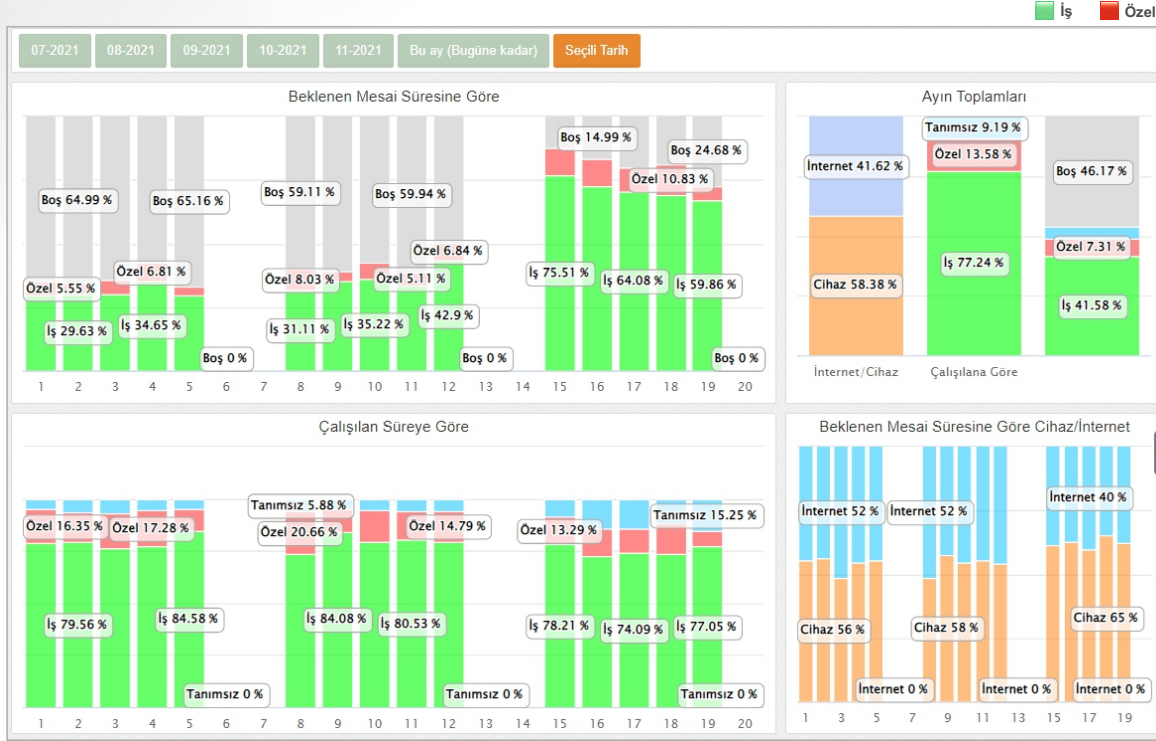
İş Özel

07-2021 08-2021 09-2021 10-2021 11-2021 Bu ay (Bugüne kadar) Seçili Tarih

Beklenen Mesai Süresine Göre

Boş 64.99 % Boş 65.16 % Boş 59.11 % Boş 59.94 % Boş 14.99 % Boş 24.68 %
Özel 5.55 % Özel 6.81 % Özel 8.03 % Özel 5.11 % Özel 6.84 % Özel 10.83 %
İş 29.63 % İş 34.65 % İş 31.11 % İş 35.22 % İş 42.9 % İş 75.51 % İş 64.08 % İş 59.86 %
Boş 0 % Boş 0 % Boş 0 %

1 2 3 4 5 6 7 8 9 10 11 12 13 14 15 16 17 18 19 20

Ayın Toplamları

Tanımsız 9.19 %
İnternet 41.62 % Özel 13.58 % Boş 46.17 %
İş 77.24 % Özel 7.31 %
Cihaz 58.38 % İş 41.58 %

İnternet/Cihaz Çalışılana Göre

Çalışılan Süreye Göre

Tanımsız 5.88 % Tanımsız 15.25 %
Özel 16.35 % Özel 17.28 % Özel 20.66 % Özel 14.79 % Özel 13.29 %
İş 79.56 % İş 84.58 % İş 84.08 % İş 80.53 % İş 78.21 % İş 74.09 % İş 77.05 %
Tanımsız 0 % Tanımsız 0 % Tanımsız 0 %

1 2 3 4 5 6 7 8 9 10 11 12 13 14 15 16 17 18 19 20

Beklenen Mesai Süresine Göre Cihaz/İnternet

İnternet 52 % İnternet 52 % İnternet 40 %
Cihaz 56 % Cihaz 58 % Cihaz 65 %
İnternet 0 % İnternet 0 % İnternet 0 %

1 3 5 7 9 11 13 15 17 19